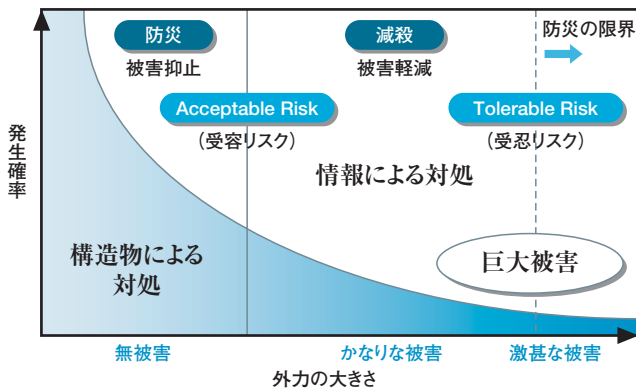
防災
被害抑止

減殺
被害軽減

防災の限界

Acceptable Risk
（受容リスク）

Tolerable Risk
（受忍リスク）

発生確率

情報による対処

構造物による対処

巨大被害

無被害

かなりな被害

激甚な被害

外力の大きさ